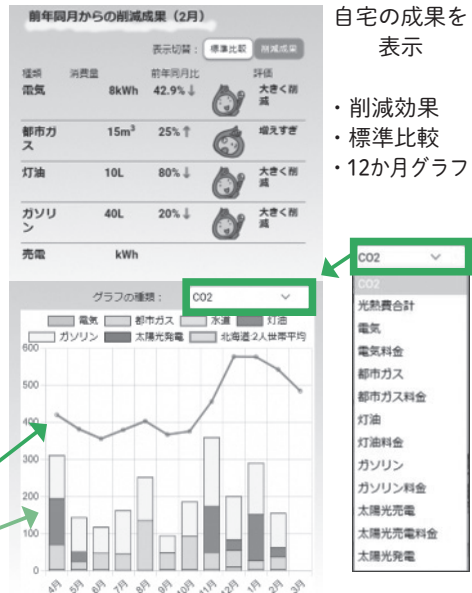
前年同月からの削減成果（2月）

表示切替： 標準比較 削減成果

| 種類 | 消費量 | 前年同月比 | 評価 |
|---|---|---|---|
| 電気 | 8kWh | 42.9%↓ | 大きく削減 |
| 都市ガス | 15m³ | 25%↑ | 増えすぎ |
| 灯油 | 10L | 80%↓ | 大きく削減 |
| ガソリン | 40L | 20%↓ | 大きく削減 |
| 売電 | kWh | | |

自宅の成果を表示

・削減効果
・標準比較
・12か月グラフ

グラフの種類： CO2

電気 都市ガス 水道 灯油 ガソリン 太陽光発電 北海道2人世帯平均

600
500
400
300
200
100
0

4月 5月 6月 7月 8月 9月 10月 11月 12月 1月 2月 3月

CO2
光熱費合計
電気
電気料金
都市ガス
都市ガス料金
灯油
灯油料金
ガソリン
ガソリン料金
太陽光売電
太陽光売電料金
太陽光発電